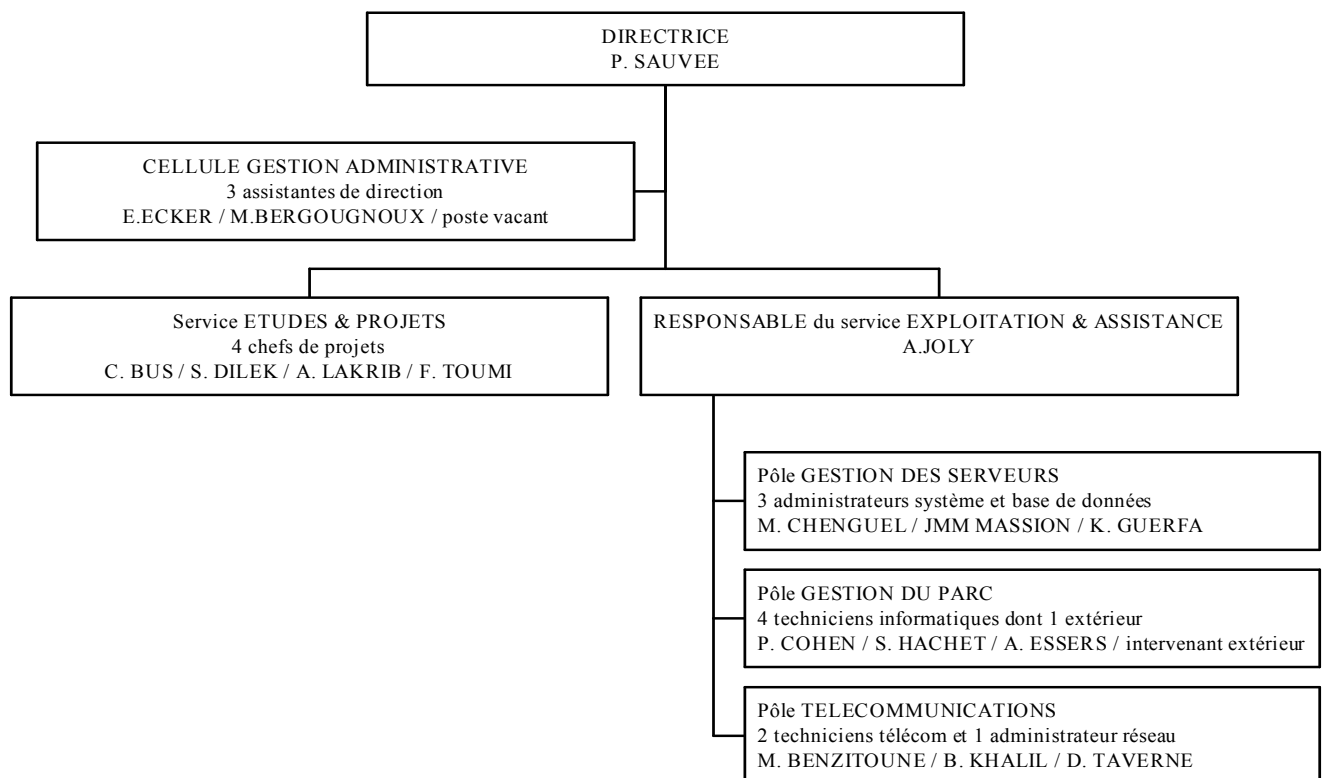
DIRECTRICE
P. SAUVEE

CELLULE GESTION ADMINISTRATIVE
3 assistantes de direction
E.ECKER / M.BERGOUGNOUX / poste vacant

Service ETUDES & PROJETS
4 chefs de projets
C. BUS / S. DILEK / A. LAKRIB / F. TOUMI

RESPONSABLE du service EXPLOITATION & ASSISTANCE
A.JOLY

Pôle GESTION DES SERVEURS
3 administrateurs système et base de données
M. CHENGUEL / JMM MASSION / K. GUERFA

Pôle GESTION DU PARC
4 techniciens informatiques dont 1 extérieur
P. COHEN / S. HACHET / A. ESSERS / intervenant extérieur

Pôle TELECOMMUNICATIONS
2 techniciens télécom et 1 administrateur réseau
M. BENZITOUNE / B. KHALIL / D. TAVERNE